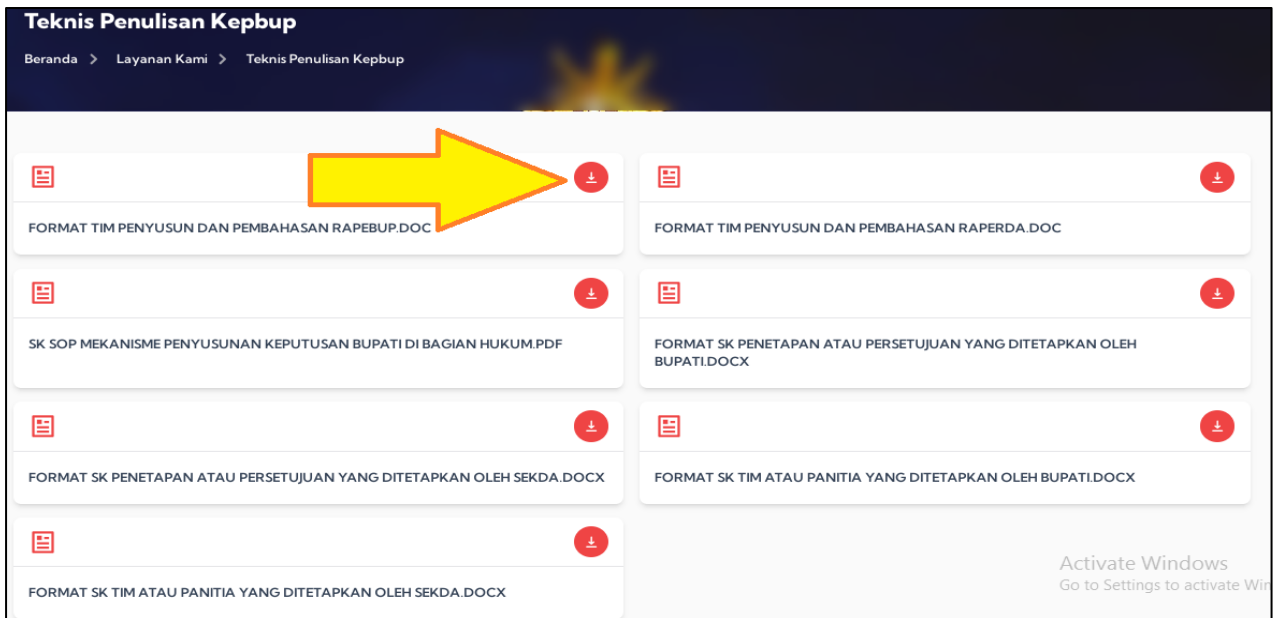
Teknis Penulisan Kepbup

Beranda > Layanan Kami > Teknis Penulisan Kepbup

FORMAT TIM PENYUSUN DAN PEMBAHASAN RAPEBUP.DOC

FORMAT TIM PENYUSUN DAN PEMBAHASAN RAPERDA.DOC

SK SOP MEKANISME PENYUSUNAN KEPUTUSAN BUPATI DI BAGIAN HUKUM.PDF

FORMAT SK PENETAPAN ATAU PERSETUJUAN YANG DITETAPKAN OLEH BUPATI.DOCX

FORMAT SK PENETAPAN ATAU PERSETUJUAN YANG DITETAPKAN OLEH SEKDA.DOCX

FORMAT SK TIM ATAU PANITIA YANG DITETAPKAN OLEH BUPATI.DOCX

FORMAT SK TIM ATAU PANITIA YANG DITETAPKAN OLEH SEKDA.DOCX

Activate Windows
Go to Settings to activate Win